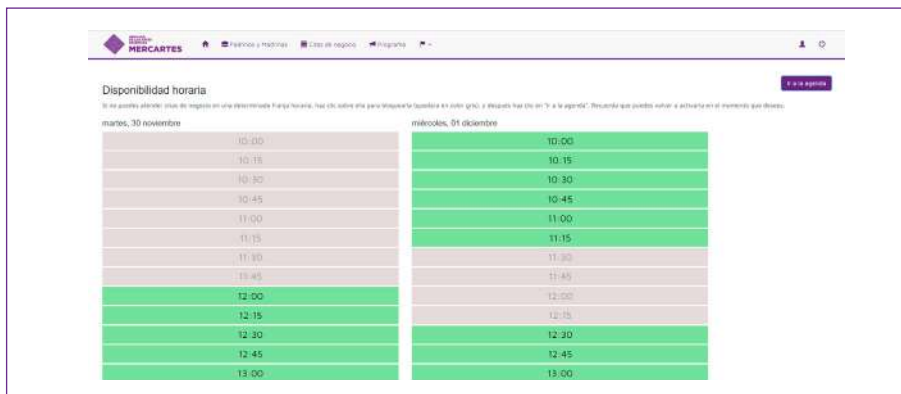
MERCARTES

Padrinos y madrinas   Citas de negocio   Programa

Ir a la agenda

Disponibilidad horaria

Si no puedes atender citas de negocio en una determinada franja horaria, haz clic sobre ella para bloquearla (quedará en color gris), y después haz clic en "Ir a la agenda". Recuerda que puedes volver a activarla en el momento que desees.

martes, 30 noviembre

10:00
10:15
10:30
10:45
11:00
11:15
11:30
11:45
12:00
12:15
12:30
12:45
13:00

miércoles, 01 diciembre

10:00
10:15
10:30
10:45
11:00
11:15
11:30
11:45
12:00
12:15
12:30
12:45
13:00